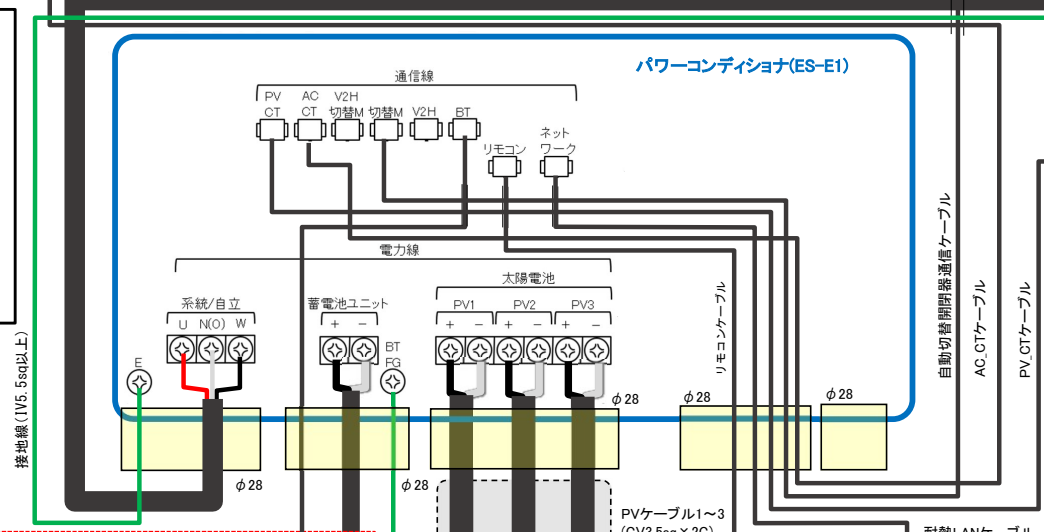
パワーコンディショナ(ES-E1)

通信線

PV CT
AC CT
V2H 切替M
切替M
V2H
BT
リモコン
ネットワーク

電力線

系統/自立
U N(O) W
E

蓄電池ユニット
+ −
BT FG

太陽電池
PV1 PV2 PV3
+ − + − + −

φ28
φ28
φ28
φ28
φ28

リモコンケーブル
自動切替開閉器通信ケーブル
AC_CTケーブル
PV_CTケーブル

接地線（IV5.5sq以上）

PVケーブル1〜3
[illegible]

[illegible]LANケーブル